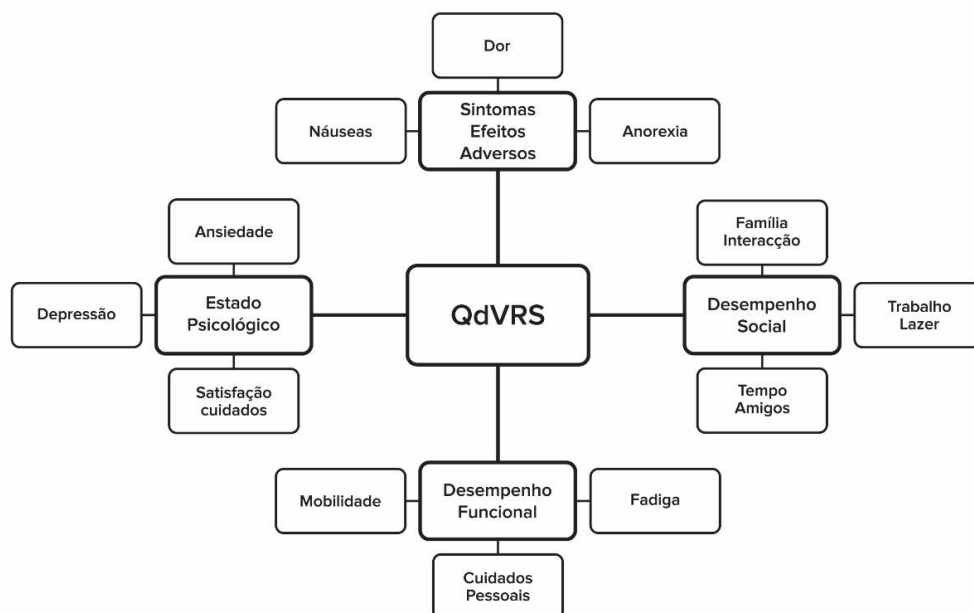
Dor

Náuseas

Sintomas Efeitos Adversos

Anorexia

Ansiedade

Família Interacção

Depressão

Estado Psicológico

QdVRS

Desempenho Social

Trabalho Lazer

Satisfação cuidados

Tempo Amigos

Mobilidade

Desempenho Funcional

Fadiga

Cuidados Pessoais